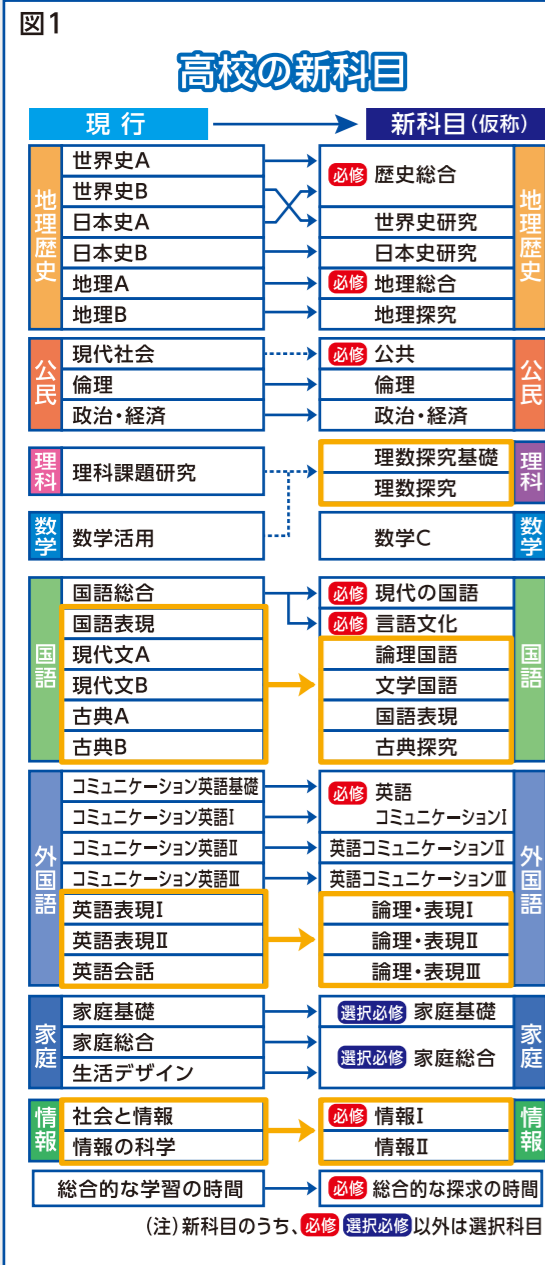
図1

高校の新科目

現 行

新科目(仮称)

地理歴史

世界史A
世界史B
日本史A
日本史B
地理A
地理B

必修 歴史総合
世界史研究
日本史研究
必修 地理総合
地理探究

地理歴史

公民

現代社会
倫理
政治・経済

必修 公共
倫理
政治・経済

公民

理科

理科課題研究

理数探究基礎
理数探究

理科

数学

数学活用

数学C

数学

国語

国語総合
国語表現
現代文A
現代文B
古典A
古典B

必修 現代の国語
必修 言語文化
論理国語
文学国語
国語表現
古典探究

国語

外国語

コミュニケーション英語基礎
コミュニケーション英語Ⅰ
コミュニケーション英語Ⅱ
コミュニケーション英語Ⅲ
英語表現Ⅰ
英語表現Ⅱ
英語会話

必修 英語 コミュニケーションⅠ
英語コミュニケーションⅡ
英語コミュニケーションⅢ
論理・表現Ⅰ
論理・表現Ⅱ
論理・表現Ⅲ

外国語

家庭

家庭基礎
家庭総合
生活デザイン

選択必修 家庭基礎
選択必修 家庭総合

家庭

情報

社会と情報
情報の科学

必修 情報Ⅰ
情報Ⅱ

情報

総合的な学習の時間

必修 総合的な探求の時間

(注)新科目のうち、必修 選択必修 以外は選択科目